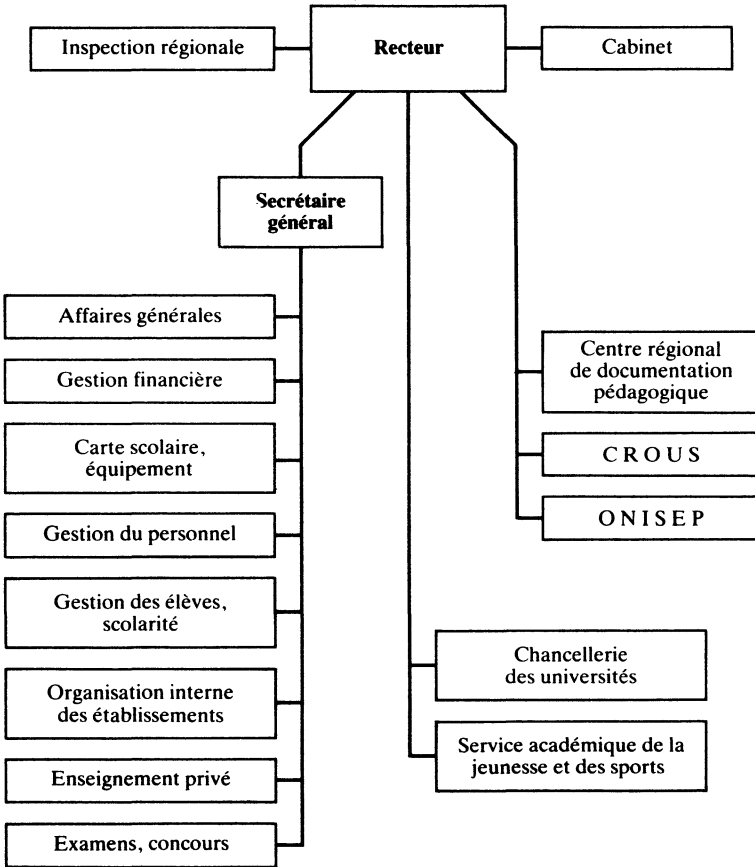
Inspection régionale

Recteur

Cabinet

Secrétaire général

Affaires générales

Gestion financière

Carte scolaire, équipement

Gestion du personnel

Gestion des élèves, scolarité

Organisation interne des établissements

Enseignement privé

Examens, concours

Centre régional de documentation pédagogique

CROUS

ONISEP

Chancellerie des universités

Service académique de la jeunesse et des sports